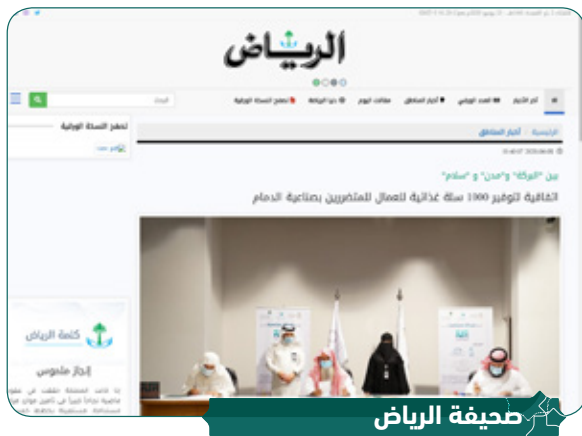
الرياض

أهم الأخبار | العمل الوطني | أخبار المناطق | مقالات اليوم | دنيا الرياضة | تصفح النسخة الورقية

الرئيسة | أخبار المناطق

بين "البركة" و"مدن" و "إسلام"

اتفاقية لتوفير 1000 سلة غذائية للعمال المتضررين بصناعية الدمام

تصفح النسخة الورقية

كلمة الرياض

إنجاز ملموس

صحيفة الرياض